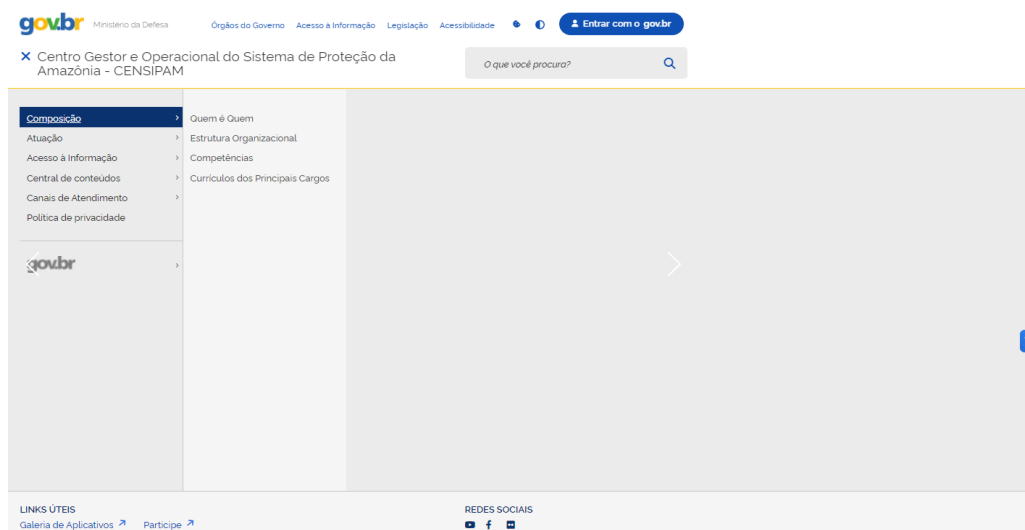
gov.br Ministério da Defesa

Órgãos do Governo Acesso à Informação Legislação Acessibilidade

Entrar com o gov.br

Centro Gestor e Operacional do Sistema de Proteção da Amazônia - CENSIPAM

O que você procura?

Composição
Atuação
Acesso à Informação
Central de conteúdos
Canais de Atendimento
Política de privacidade

gov.br

Quem é Quem
Estrutura Organizacional
Competências
Currículos dos Principais Cargos

LINKS ÚTEIS
Galeria de Aplicativos
Participe

REDES SOCIAIS